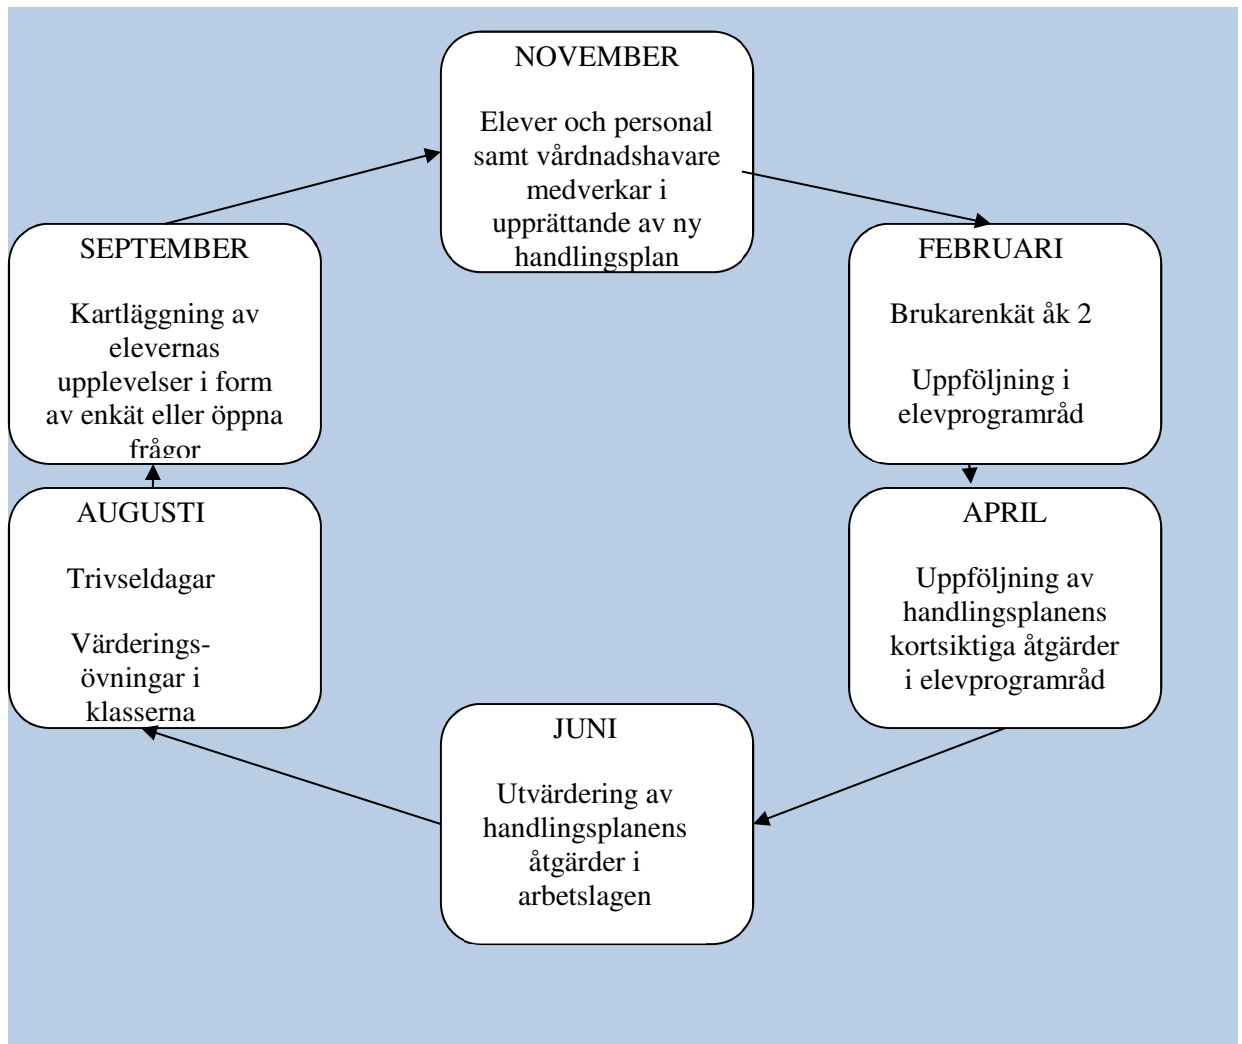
NOVEMBER

Elever och personal samt vårdnadshavare medverkar i upprättande av ny handlingsplan

FEBRUARI

Brukarenkät åk 2

Uppföljning i elevprogramråd

APRIL

Uppföljning av handlingsplanens kortsiktiga åtgärder i elevprogramråd

JUNI

Utvärdering av handlingsplanens åtgärder i arbetslagen

AUGUSTI

Trivseldagar

Värderingsövningar i klasserna

SEPTEMBER

Kartläggning av elevernas upplevelser i form av enkät eller öppna frågor